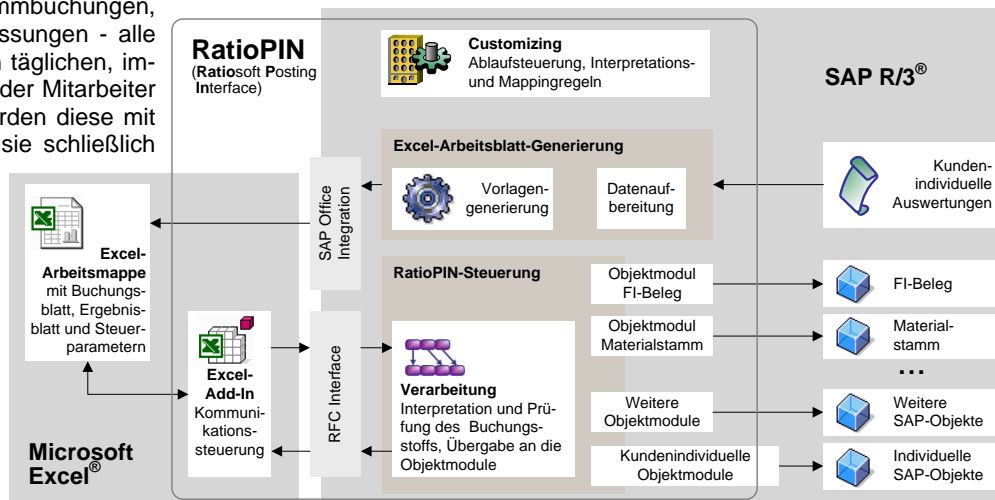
mmbuchungen, ssungen - alle n täglichen, im- der Mitarbeiter rden diese mit sie schließlich

RatioPIN
(Ratiosoft Posting Interface)

Customizing
Ablaufsteuerung, Interpretations- und Mappingregeln

SAP R/3®

Excel-Arbeitsblatt-Generierung

Vorlagengenerierung

Datenaufbereitung

Kundenindividuelle Auswertungen

SAP Office Integration

Excel-Arbeitsmappe mit Buchungsblatt, Ergebnisblatt und Steuerparametern

RatioPIN-Steuerung

Objektmodul FI-Beleg

FI-Beleg

Objektmodul Materialstamm

Materialstamm

Excel-Add-In
Kommunikationssteuerung

RFC Interface

Verarbeitung
Interpretation und Prüfung des Buchungsstoffs, Übergabe an die Objektmodule

...

Weitere Objektmodule

Weitere SAP-Objekte

Microsoft Excel®

Kundenindividuelle Objektmodule

Individuelle SAP-Objekte